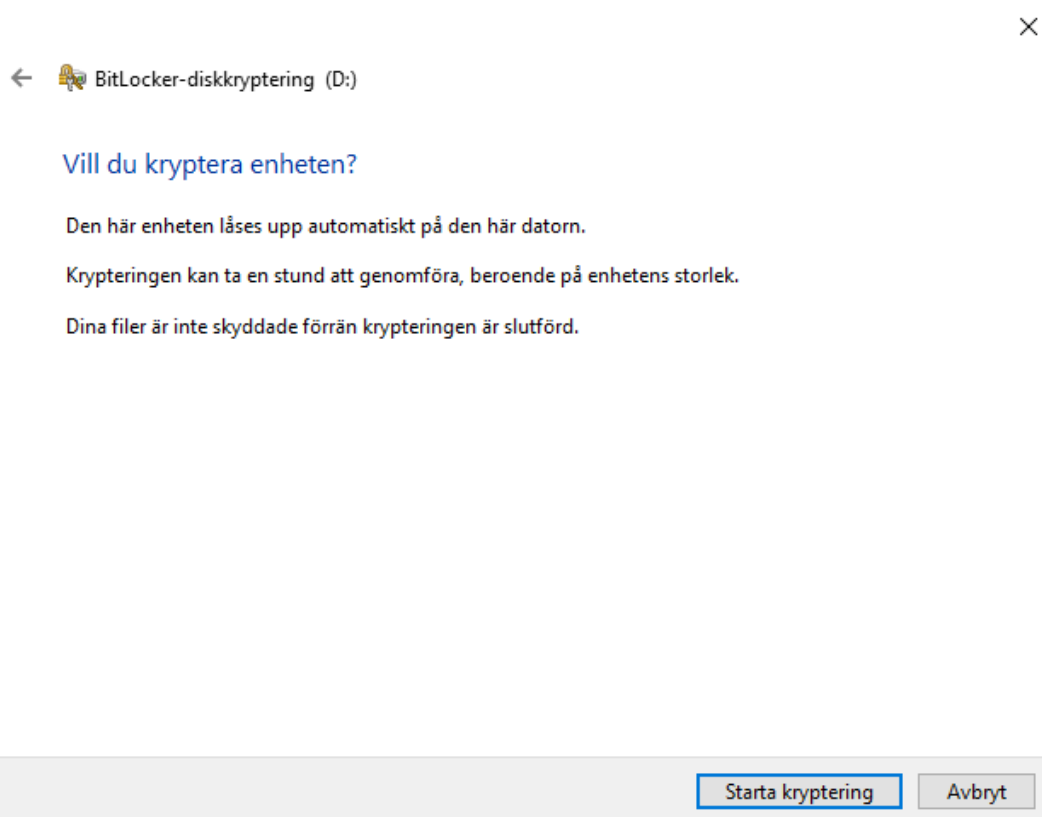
BitLocker-diskkryptering (D:)

Vill du kryptera enheten?

Den här enheten låses upp automatiskt på den här datorn.

Krypteringen kan ta en stund att genomföra, beroende på enhetens storlek.

Dina filer är inte skyddade förrän krypteringen är slutförd.

Starta kryptering

Avbryt